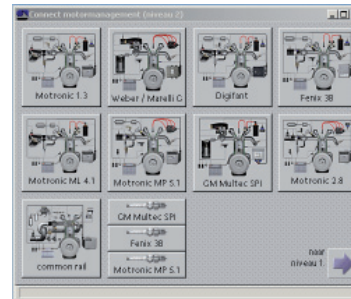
Connect motormanagement (niveau 2)

Motronic 1.3
Weber / Marelli G
Digifant
Fenix 3B
Motronic ML 4.1
Motronic MP 5.1
GM Multec SPI
Motronic 2.8
common rail
GM Multec SPI
Fenix 3B
Motronic MP 5.1

naar niveau 1